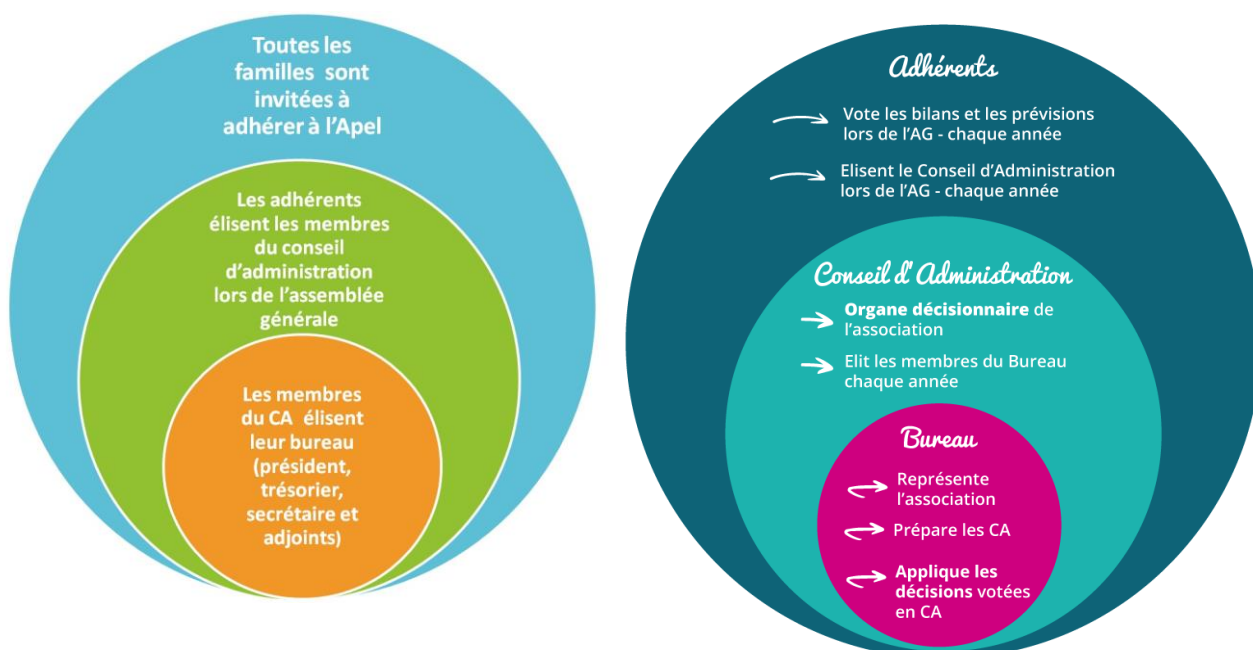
Toutes les familles sont invitées à adhérer à l'Apel

Les adhérents élisent les membres du conseil d'administration lors de l'assemblée générale

Les membres du CA élisent leur bureau (président, trésorier, secrétaire et adjoints)

Adhérents

Vote les bilans et les prévisions lors de l'AG - chaque année

Elisent le Conseil d'Administration lors de l'AG - chaque année

Conseil d'Administration

Organe décisionnaire de l'association

Elit les membres du Bureau chaque année

Bureau

Représente l'association

Prépare les CA

Applique les décisions votées en CA